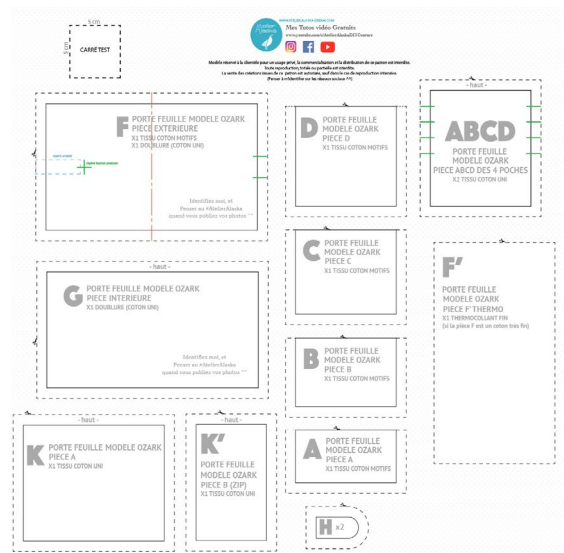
5 cm

5 cm

CARRÉ TEST

www.atelieralaska.com

Mes Tutos vidéo Gratuits

www.youtube.com/c/AtelierAlaskaDIYCouture

Modèle réservé à la clientèle pour un usage privé, la commercialisation et la distribution de ce patron est interdite. Toute reproduction, totale ou partielle est interdite. La vente des créations issues de ce patron est autorisée, sauf dans le cas de reproduction intensive. (Pensez à m'identifier sur les réseaux sociaux ^^)

F PORTE FEUILLE MODELE OZARK PIECE EXTERIEURE
X1 TISSU COTON MOTIFS
X1 DOUBLURE (COTON UNI)

Identifiez moi, et
Pensez au #AtelierAlaska
quand vous publiez vos photos ^^

D PORTE FEUILLE MODELE OZARK PIECE D
X1 TISSU COTON MOTIFS

- haut -

ABCD PORTE FEUILLE MODELE OZARK PIECE ABCD DES 4 POCHES
X1 TISSU COTON UNI

C PORTE FEUILLE MODELE OZARK PIECE C
X1 TISSU COTON MOTIFS

- haut -

G PORTE FEUILLE MODELE OZARK PIECE INTERIEURE
X1 DOUBLURE (COTON UNI)

Identifiez moi, et
Pensez au #AtelierAlaska
quand vous publiez vos photos ^^

F' PORTE FEUILLE MODELE OZARK PIECE F' THERMO
X1 THERMOCOLLANT FIN
(si la pièce F est un coton très fin)

B PORTE FEUILLE MODELE OZARK PIECE B
X1 TISSU COTON MOTIFS

- haut -

K PORTE FEUILLE MODELE OZARK PIECE A
X1 TISSU COTON UNI

- haut -

K' PORTE FEUILLE MODELE OZARK PIECE B (ZIP)
X1 TISSU COTON UNI

A PORTE FEUILLE MODELE OZARK PIECE A
X1 TISSU COTON MOTIFS

H x2